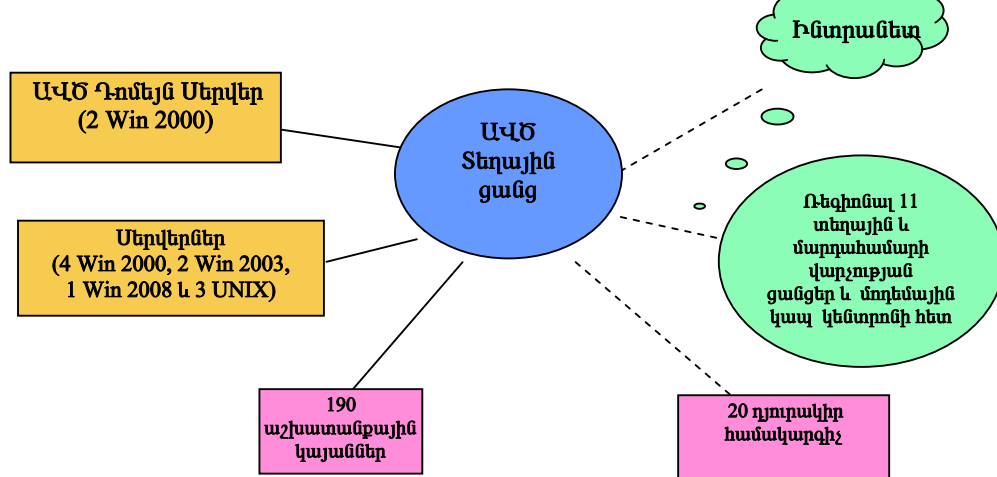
Ինտրանետ

ԱՎԾ Դոմեյն Սերվեր
(2 Win 2000)

ԱՎԾ
Տեղային
ցանց

Սերվերներ
(4 Win 2000, 2 Win 2003,
1 Win 2008 և 3 UNIX)

Ռեգիոնալ 11
տեղային և
մարզահամարի
վարչության
ցանցեր և մոդեմային
կապ կենտրոնի հետ

190
աշխատանքային
կայաններ

20 դյուրակիր
համակարգիչ